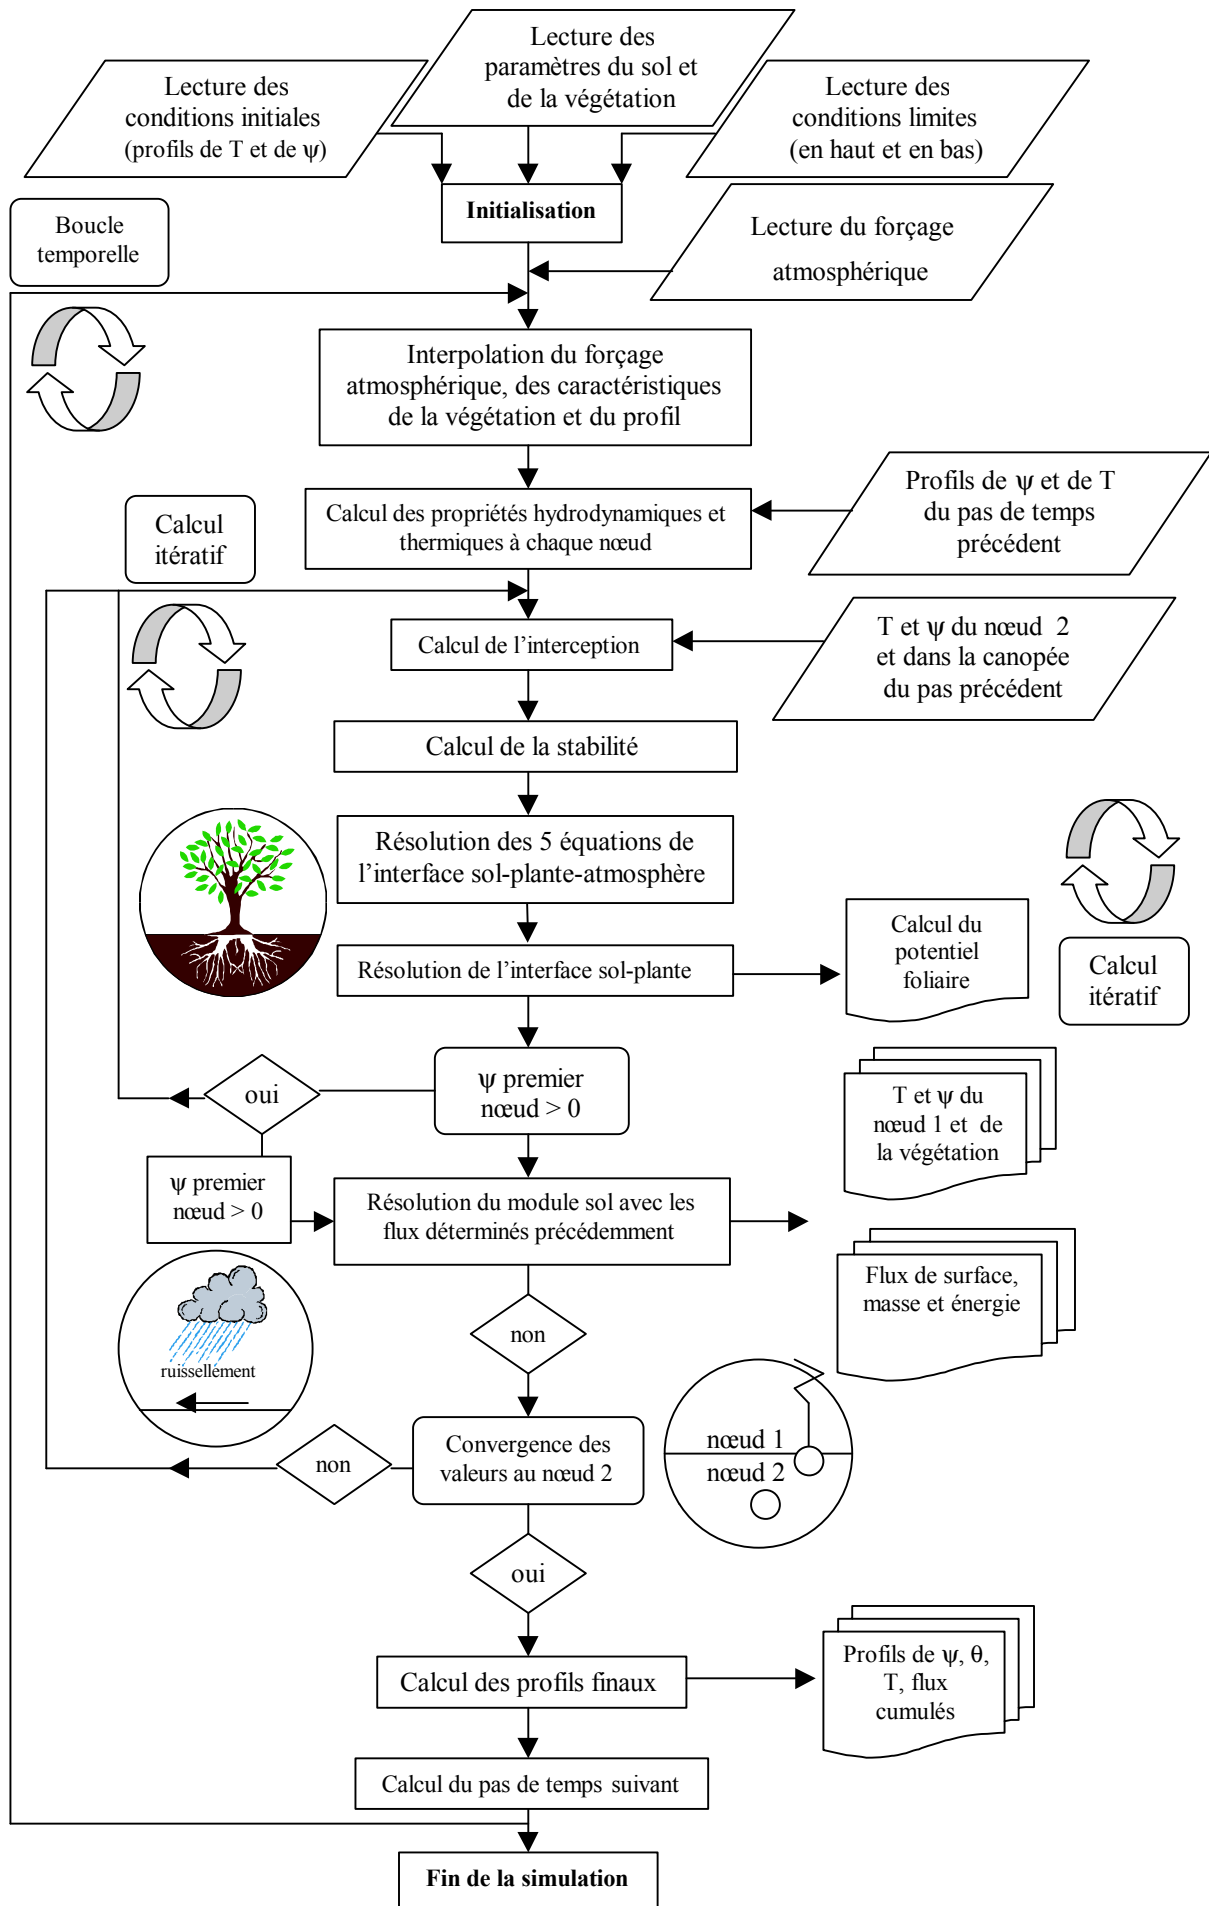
Lecture des conditions initiales (profils de T et de $\psi$)

Lecture des paramètres du sol et de la végétation

Lecture des conditions limites (en haut et en bas)

Initialisation

Lecture du forçage atmosphérique

Boucle temporelle

Interpolation du forçage atmosphérique, des caractéristiques de la végétation et du profil

Calcul des propriétés hydrodynamiques et thermiques à chaque nœud

Profils de $\psi$ et de T du pas de temps précédent

Calcul itératif

Calcul de l'interception

T et $\psi$ du nœud 2 et dans la canopée du pas précédent

Calcul de la stabilité

Résolution des 5 équations de l'interface sol-plante-atmosphère

Calcul itératif

Résolution de l'interface sol-plante

Calcul du potentiel foliaire

oui

$\psi$ premier nœud > 0

T et $\psi$ du nœud 1 et de la végétation

$\psi$ premier nœud > 0

Résolution du module sol avec les flux déterminés précédemment

Flux de surface, masse et énergie

ruissellement

non

nœud 1

nœud 2

non

Convergence des valeurs au nœud 2

oui

Calcul des profils finaux

Profils de $\psi$, $\theta$, T, flux cumulés

Calcul du pas de temps suivant

Fin de la simulation